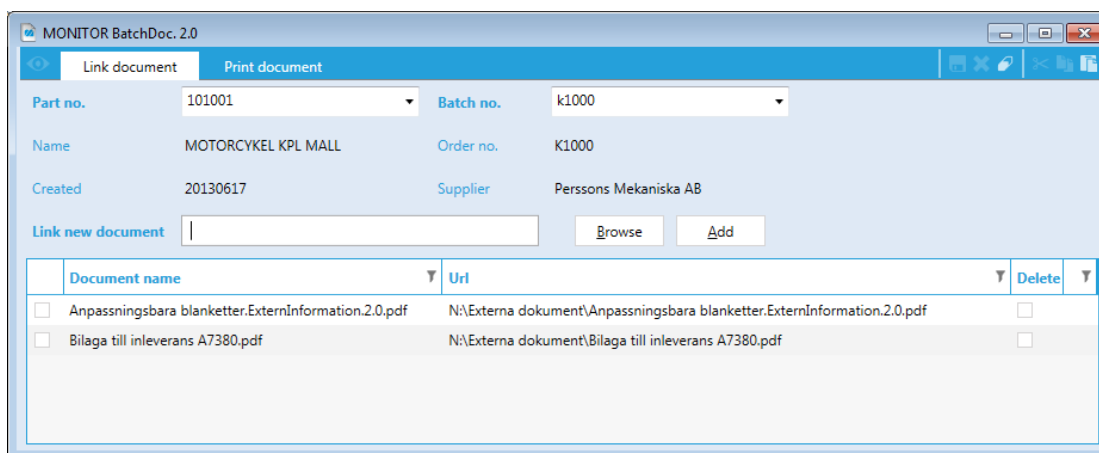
MONITOR BatchDoc. 2.0

Link document
Print document

Part no. 101001
Batch no. k1000
Name MOTORCYKEL KPL MALL
Order no. K1000
Created 20130617
Supplier Perssons Mekaniska AB
Link new document
Browse
Add

| | Document name | Url | Delete |
|---|---|---|---|
| | Anpassningsbara blanketter.ExternInformation.2.0.pdf | N:\Externa dokument\Anpassningsbara blanketter.ExternInformation.2.0.pdf | |
| | Bilaga till inleverans A7380.pdf | N:\Externa dokument\Bilaga till inleverans A7380.pdf | |